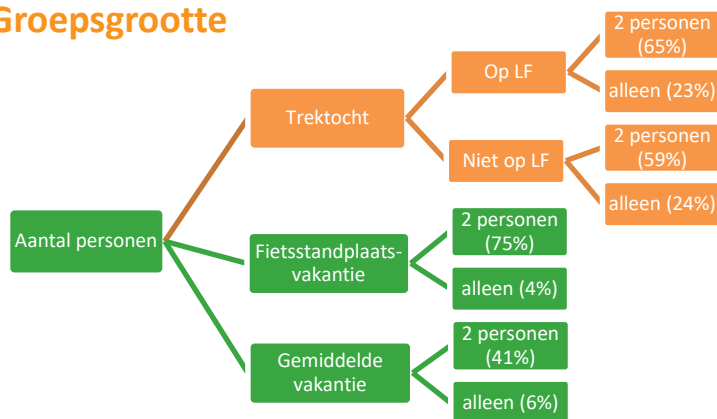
Groepsgrootte

Aantal personen

Trektocht

Op LF

2 personen (65%)

alleen (23%)

Niet op LF

2 personen (59%)

alleen (24%)

Fietsstandplaatsvakantie

2 personen (75%)

alleen (4%)

Gemiddelde vakantie

2 personen (41%)

alleen (6%)